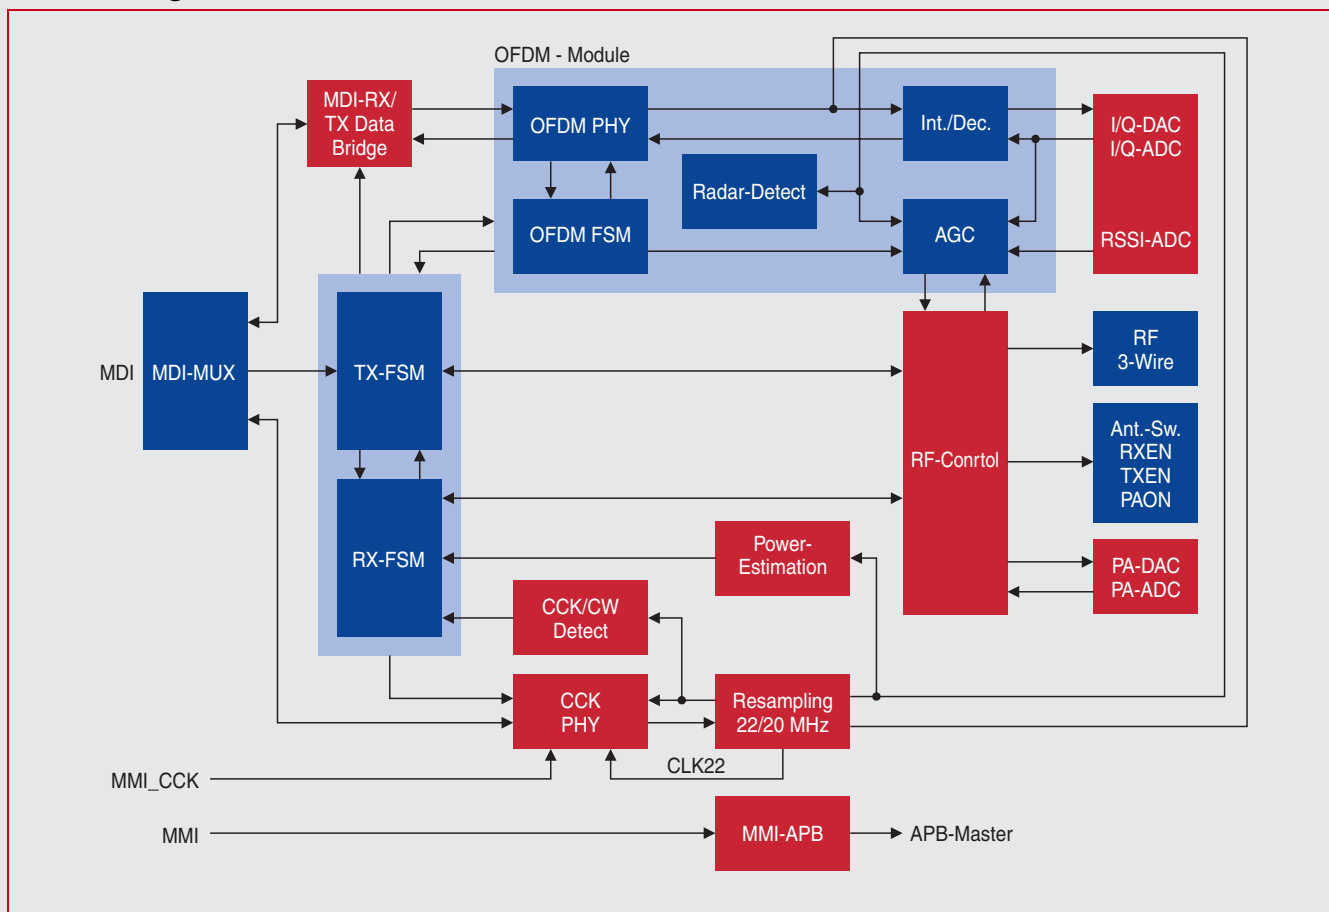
OFDM - Module

MDI-RX/ TX Data Bridge

OFDM PHY

Int./Dec.

I/Q-DAC
I/Q-ADC

Radar-Detect

OFDM FSM

AGC

RSSI-ADC

MDI

MDI-MUX

TX-FSM

RF 3-Wire

RF-Conrtol

Ant.-Sw.
RXEN
TXEN
PAON

RX-FSM

Power-Estimation

PA-DAC
PA-ADC

CCK/CW Detect

CCK PHY

Resampling 22/20 MHz

MMI_CCK

CLK22

MMI

MMI-APB

APB-Master